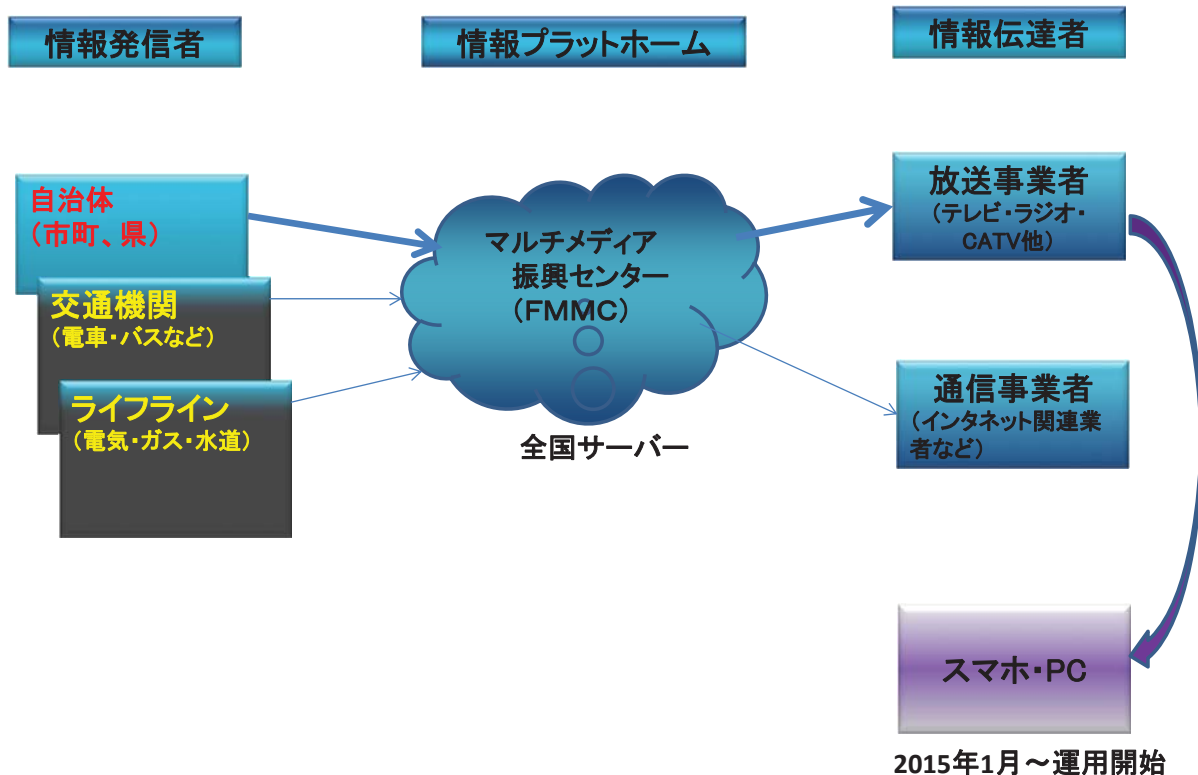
情報発信者

情報プラットホーム

情報伝達者

自治体
（市町、県）

交通機関
（電車・バスなど）

ライフライン
（電気・ガス・水道）

マルチメディア
振興センター
（FMMC）

全国サーバー

放送事業者
（テレビ・ラジオ・CATV他）

通信事業者
（インタネット関連業者など）

スマホ・PC

2015年1月～運用開始